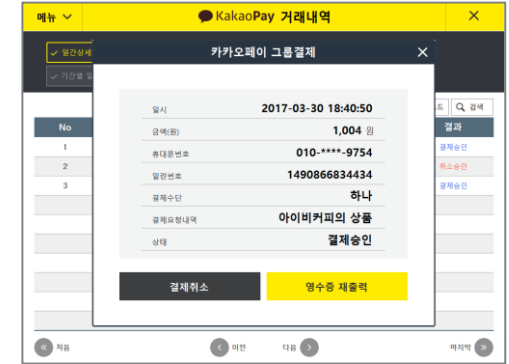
메뉴
KakaoPay 거래내역
×
월간상세
기간별
카카오페이 그룹결제
×
No
1
2
3
검색
결과
결제승인
취소승인
결제승인

| 일시 | 2017-03-30 18:40:50 |
|---|---|
| 금액(원) | 1,004 원 |
| 휴대폰번호 | 010-****-9754 |
| 일련번호 | 1490866834434 |
| 결제수단 | 하나 |
| 결제요청내역 | 아이비커피의 상품 |
| 상태 | 결제승인 |

결제취소
영수증 재출력
처음
이전
다음
마지막